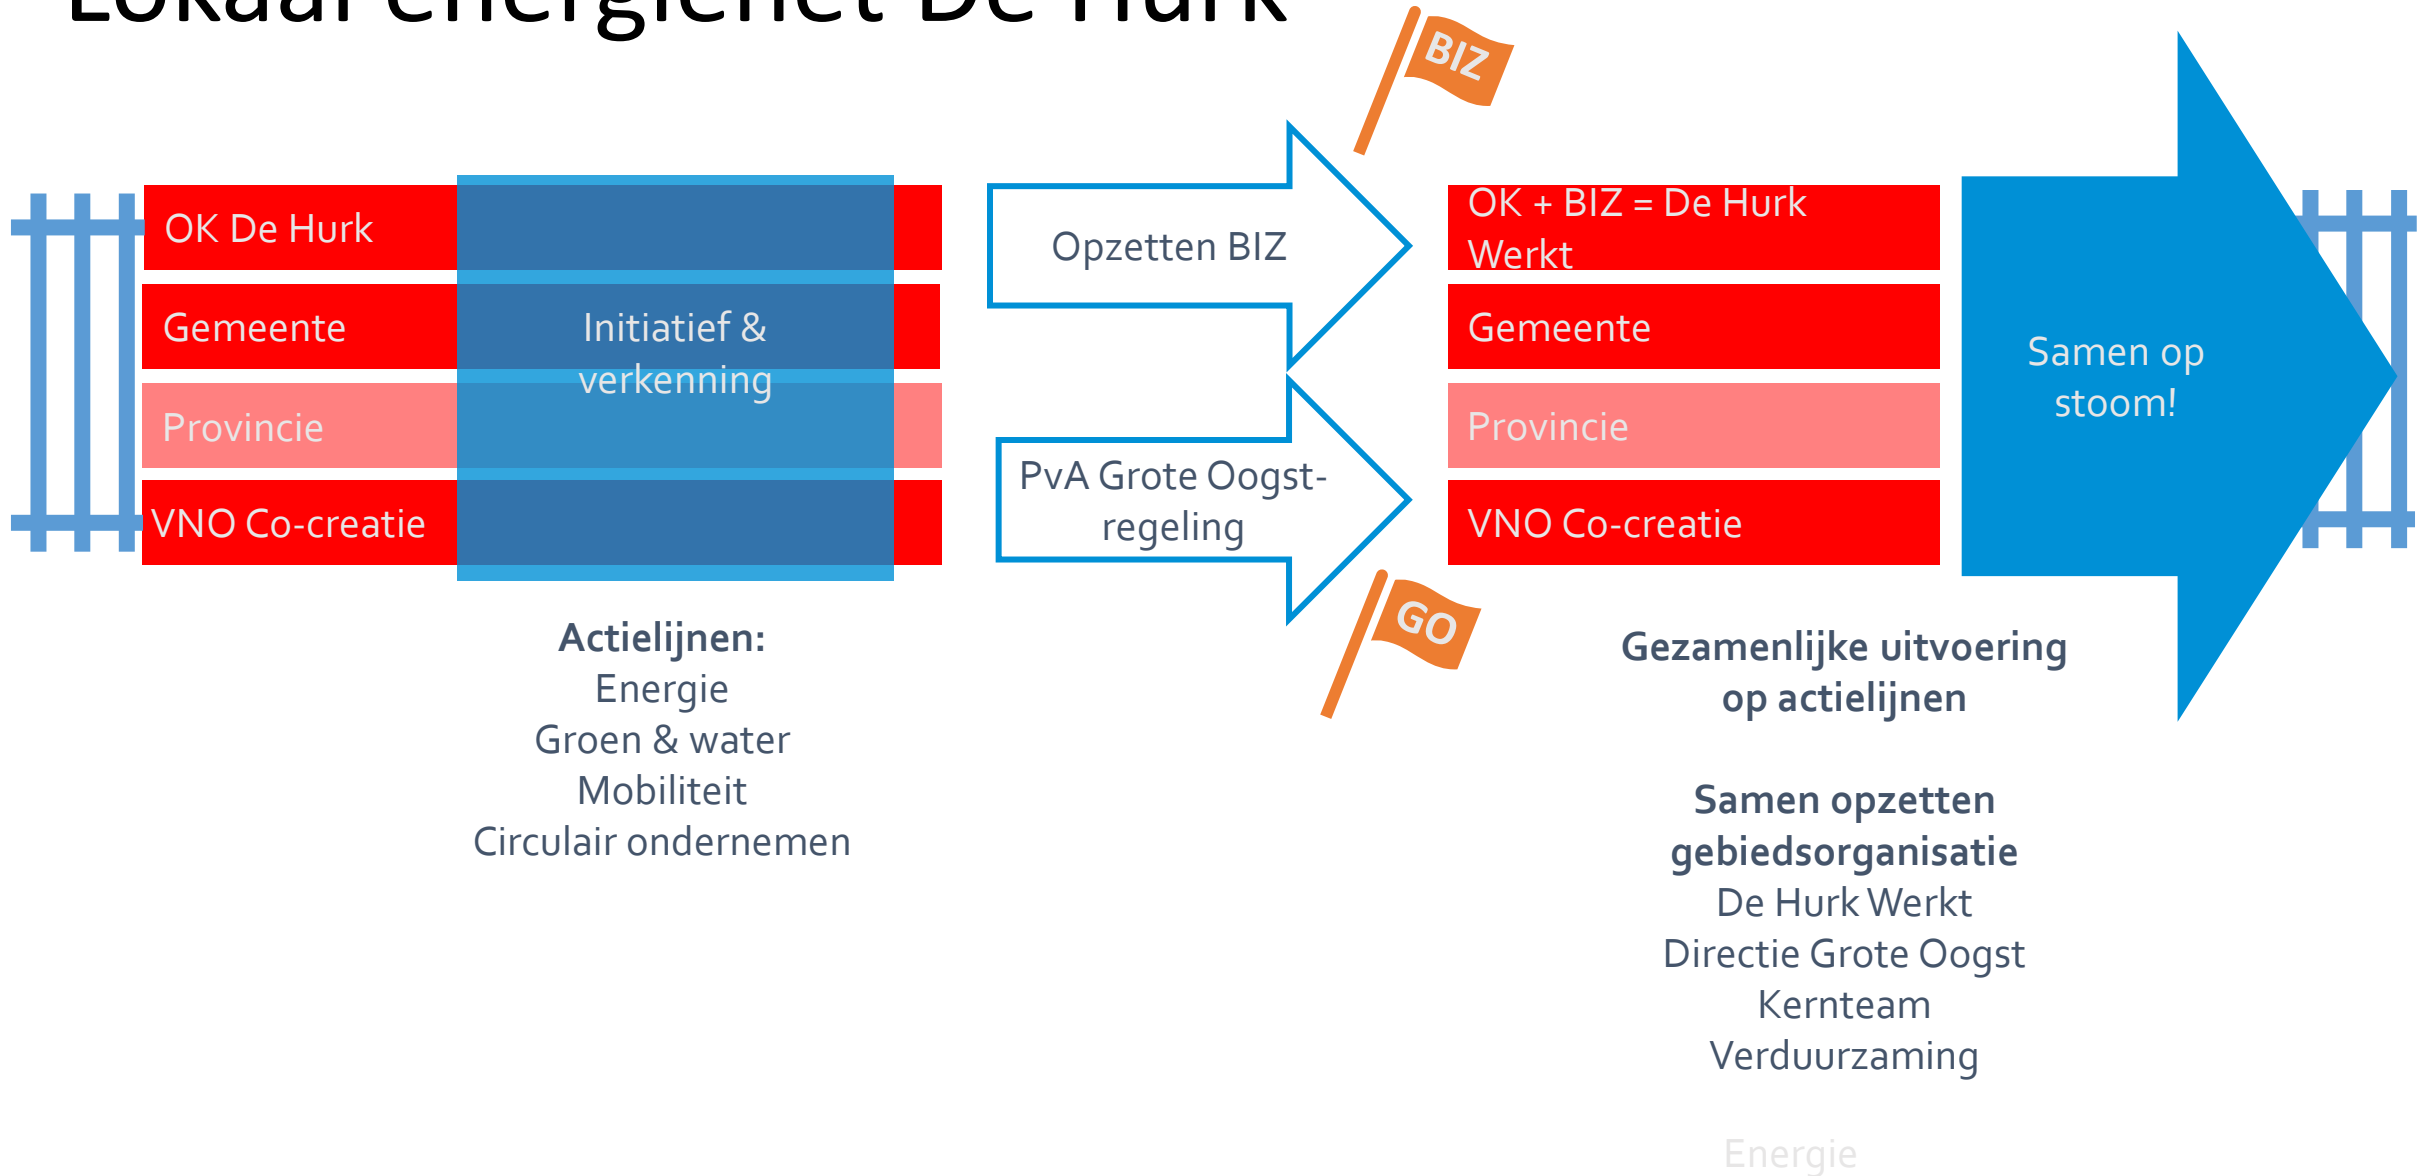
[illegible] De Hurk

OK De Hurk
Gemeente
Provincie
VNO Co-creatie

Initiatief & verkenning

Actielijnen:
Energie
Groen & water
Mobiliteit
Circulair ondernemen

BIZ

Opzetten BIZ

PvA Grote Oogst-regeling

GO

OK + BIZ = De Hurk Werkt
Gemeente
Provincie
VNO Co-creatie

Samen op stoom!

Gezamenlijke uitvoering op actielijnen

Samen opzetten gebiedsorganisatie
De Hurk Werkt
Directie Grote Oogst
Kernteam
Verduurzaming

Energie